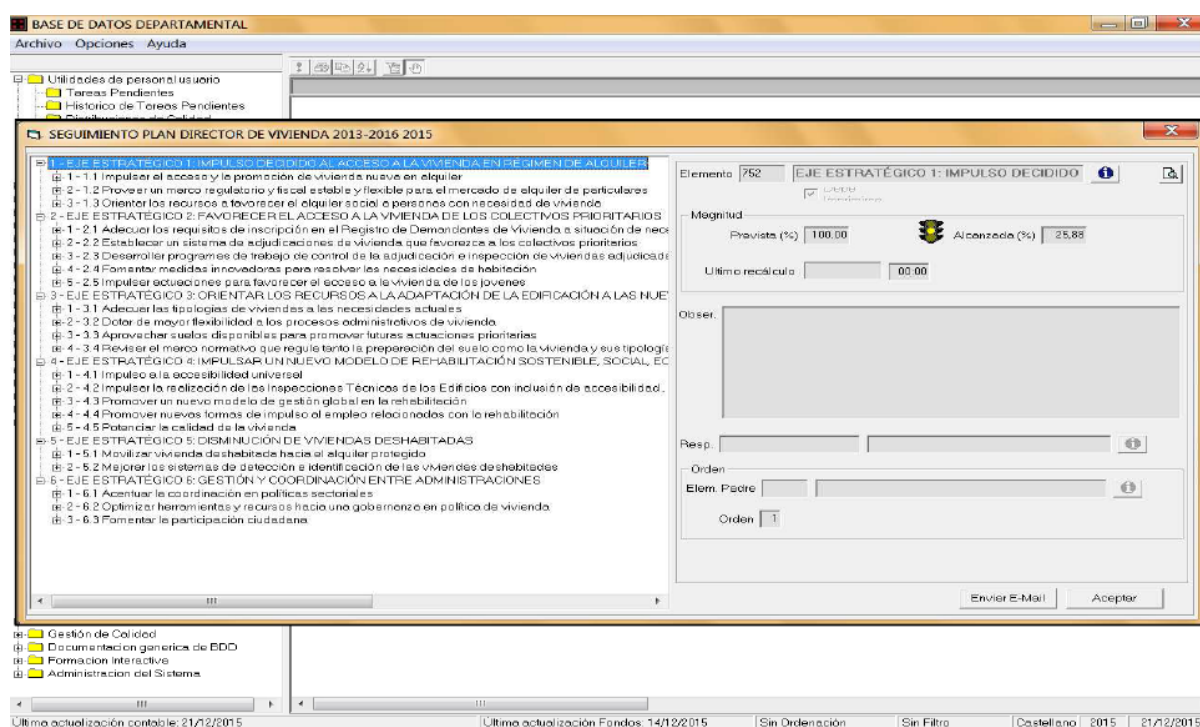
BASE DE DATOS DEPARTAMENTAL
Archivo Opciones Ayuda

Utilidades de personal usuario
Tareas Pendientes
Historico de Tareas Pendientes
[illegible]

SEGUIMIENTO PLAN DIRECTOR DE VIVIENDA 2013-2016 2015

1 - EJE ESTRATÉGICO 1: IMPULSO DECIDIDO AL ACCESO A LA VIVIENDA EN RÉGIMEN DE ALQUILER
1 - 1.1 Impulsar el acceso y la promoción de vivienda nueva en alquiler
2 - 1.2 Proveer un marco regulatorio y fiscal estable y flexible para el mercado de alquiler de particulares
3 - 1.3 Orientar los recursos a favorecer el alquiler social a personas con necesidad de vivienda
2 - EJE ESTRATÉGICO 2: FAVORECER EL ACCESO A LA VIVIENDA DE LOS COLECTIVOS PRIORITARIOS
1 - 2.1 Adecuar los requisitos de inscripción en el Registro de Demandantes de Vivienda a situación de nece
2 - 2.2 Establecer un sistema de adjudicaciones de vivienda que favorezca a los colectivos prioritarios
3 - 2.3 Desarrollar programas de trabajo de control de la adjudicación e inspección de viviendas adjudicada
4 - 2.4 Fomentar medidas innovadoras para resolver las necesidades de habitación
5 - 2.5 Impulsar actuaciones para favorecer el acceso a la vivienda de los jovenes
3 - EJE ESTRATÉGICO 3: ORIENTAR LOS RECURSOS A LA ADAPTACIÓN DE LA EDIFICACIÓN A LAS NUE
1 - 3.1 Adecuar las tipologias de viviendas a las necesidades actuales
2 - 3.2 Dotar de mayor flexibilidad a los procesos administrativos de vivienda
3 - 3.3 Aprovechar suelos disponibles para promover futuras actuaciones prioritarias
4 - 3.4 Revisar el marco normativo que regule tanto la preparación del suelo como la vivienda y sus tipologí
4 - EJE ESTRATÉGICO 4: IMPULSAR UN NUEVO MODELO DE REHABILITACIÓN SOSTENIBLE, SOCIAL, EC
1 - 4.1 Impulso a la accesibilidad universal
2 - 4.2 Impulsar la realización de las Inspecciones Técnicas de los Edificios con inclusión de accesibilidad,
3 - 4.3 Promover un nuevo modelo de gestión global en la rehabilitación
4 - 4.4 Promover nuevas formas de impulso al empleo relacionadas con la rehabilitación
5 - 4.5 Potenciar la calidad de la vivienda
5 - EJE ESTRATÉGICO 5: DISMINUCIÓN DE VIVIENDAS DESHABITADAS
1 - 5.1 Movilizar vivienda deshabitada hacia el alquiler protegido
2 - 5.2 Mejorar los sistemas de detección e identificación de las viviendas deshabitadas
6 - EJE ESTRATÉGICO 6: GESTIÓN Y COORDINACIÓN ENTRE ADMINISTRACIONES
1 - 6.1 Acentuar la coordinación en políticas sectoriales
2 - 6.2 Optimizar herramientas y recursos hacia una gobernanza en política de vivienda
3 - 6.3 Fomentar la participación ciudadana

Elemento 752 EJE ESTRATÉGICO 1: IMPULSO DECIDIDO
Debe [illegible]
Magnitud
Prevista (%) 100,00
Alcanzada (%) 25,88
Ultimo recálculo 00:00
Obser.
Resp.
Orden
Elem. Padre
Orden 1
Enviar E-Mail
Aceptar

Gestión de Calidad
Documentacion generica de BDD
Formacion Interactiva
Administracion del Sistema

Ultima actualización contable: 21/12/2015
Ultima actualización Fondos: 14/12/2015
Sin Ordenación
Sin Filtro
Castellano
2015
21/12/201